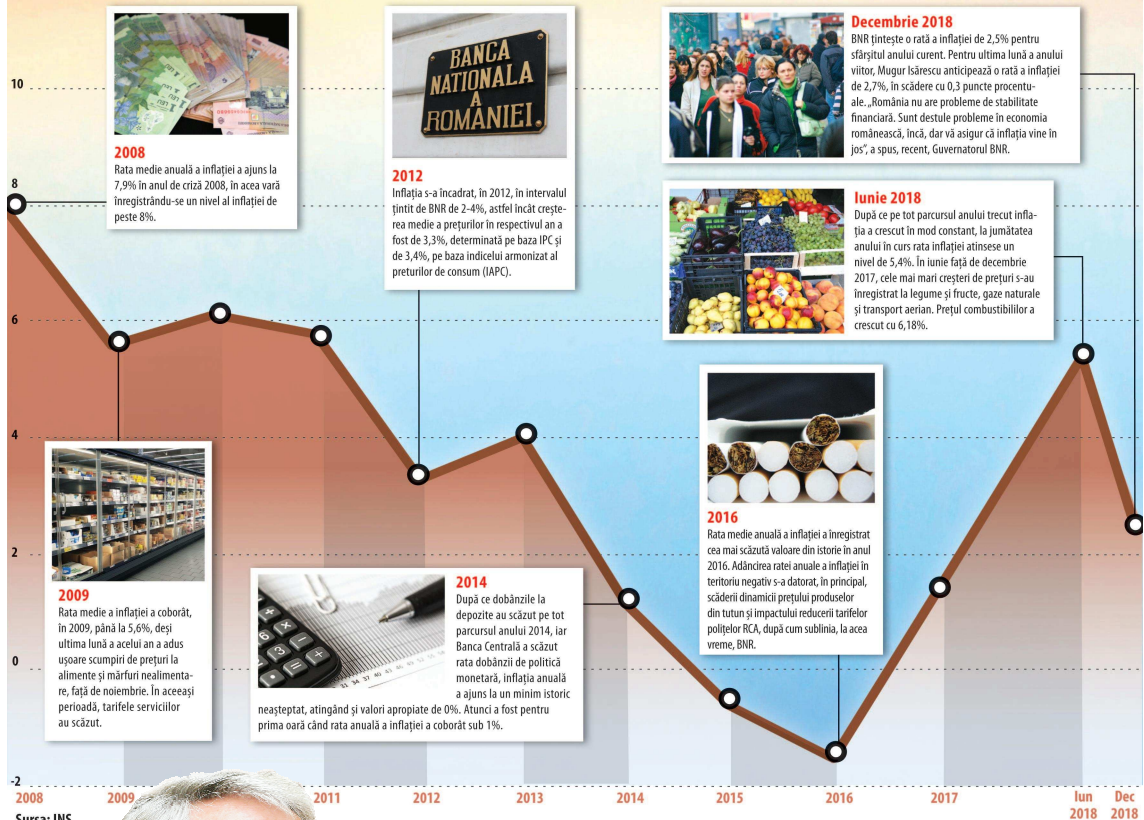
10

8

6

4

2

0

-2

BANCA NATIONALA A ROMÂNIEI

2008
Rata medie anuală a inflației a ajuns la 7,9% în anul de criză 2008, în acea vară înregistrându-se un nivel al inflației de peste 8%.

2012
Inflația s-a încadrat, în 2012, în intervalul țintit de BNR de 2-4%, astfel încât creșterea medie a prețurilor în respectivul an a fost de 3,3%, determinată pe baza IPC și de 3,4%, pe baza indicelui armonizat al prețurilor de consum (IAPC).

Decembrie 2018
BNR țintește o rată a inflației de 2,5% pentru sfârșitul anului curent. Pentru ultima lună a anului viitor, Mugur Isărescu anticipează o rată a inflației de 2,7%, în scădere cu 0,3 puncte procentuale. „România nu are probleme de stabilitate financiară. Sunt destule probleme în economia românească, încă, dar vă asigur că inflația vine în jos", a spus, recent, Guvernatorul BNR.

Iunie 2018
După ce pe tot parcursul anului trecut inflația a crescut în mod constant, la jumătatea anului în curs rata inflației atinsese un nivel de 5,4%. În iunie față de decembrie 2017, cele mai mari creșteri de prețuri s-au înregistrat la legume și fructe, gaze naturale și transport aerian. Prețul combustibililor a crescut cu 6,18%.

2009
Rata medie a inflației a coborât, în 2009, până la 5,6%, deși ultima lună a acelui an a adus ușoare scumpiri de prețuri la alimente și mărfuri nealimentare, față de noiembrie. În aceeași perioadă, tarifele serviciilor au scăzut.

2014
După ce dobânzile la depozite au scăzut pe tot parcursul anului 2014, iar Banca Centrală a scăzut rata dobânzii de politică monetară, inflația anuală a ajuns la un minim istoric neașteptat, atingând și valori apropiate de 0%. Atunci a fost pentru prima oară când rata anuală a inflației a coborât sub 1%.

2016
Rata medie anuală a inflației a înregistrat cea mai scăzută valoare din istorie în anul 2016. Adâncirea ratei anuale a inflației în teritoriu negativ s-a datorat, în principal, scăderii dinamicii prețului produselor din tutun și impactului reducerii tarifelor polițelor RCA, după cum sublinia, la acea vreme, BNR.

2008 2009 2011 2012 2013 2014 2015 2016 2017 Iun 2018 Dec 2018

Sursa: INS